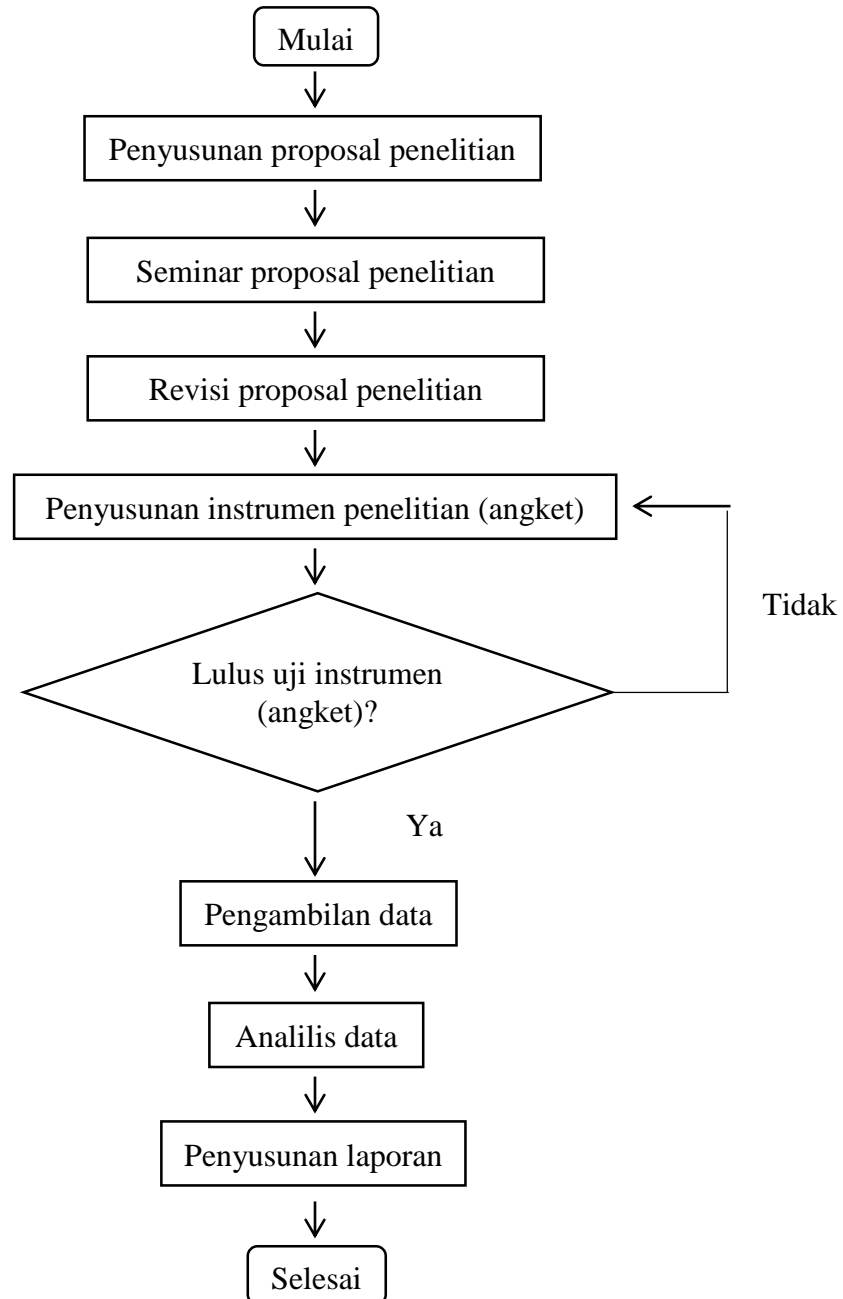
Mulai

Penyusunan proposal penelitian

Seminar proposal penelitian

Revisi proposal penelitian

Penyusunan instrumen penelitian (angket)

Tidak

Lulus uji instrumen (angket)?

Ya

Pengambilan data

Analilis data

Penyusunan laporan

Selesai